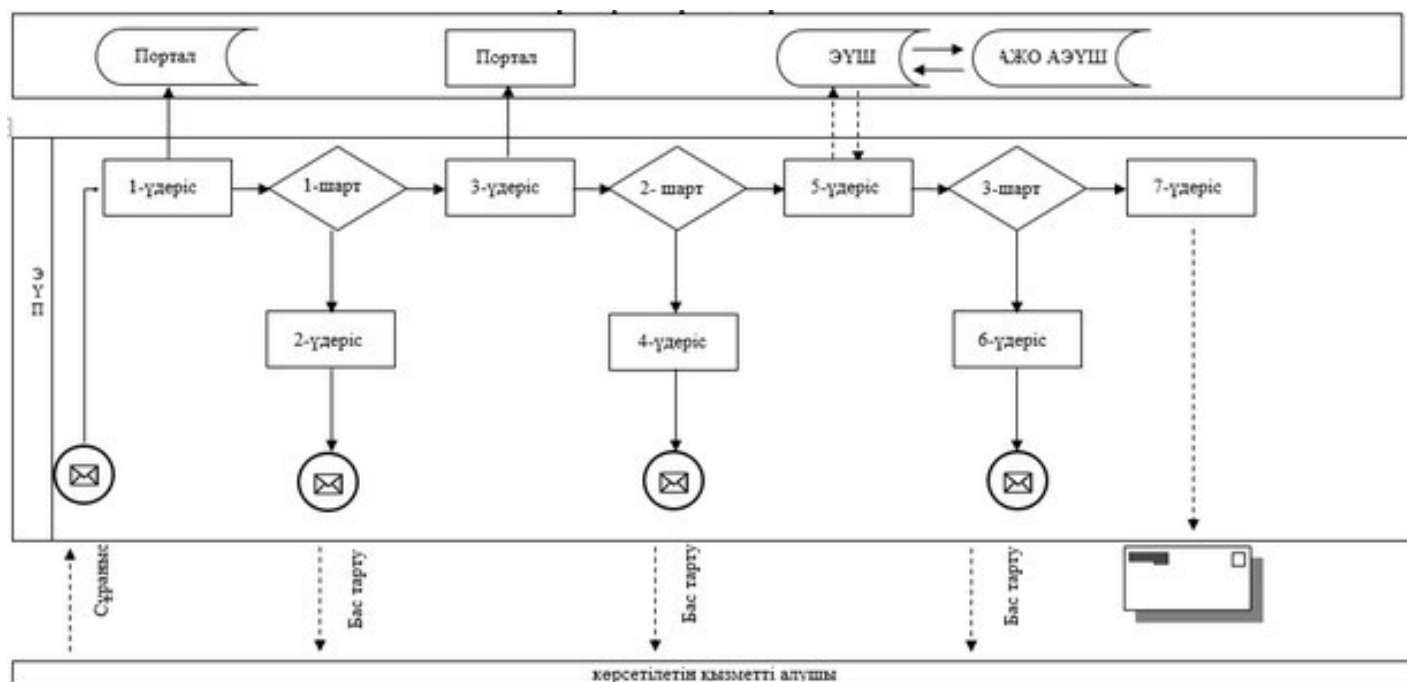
Портал

Портал

ЭҮШ

АЖО АЭҮШ

ЭҮП

1-үдеріс

1-шарт

3-үдеріс

2- шарт

5-үдеріс

3-шарт

7-үдеріс

2-үдеріс

4-үдеріс

6-үдеріс

Сұраныс

Бас тарту

Бас тарту

Бас тарту

көрсетілетін қызметті алушы